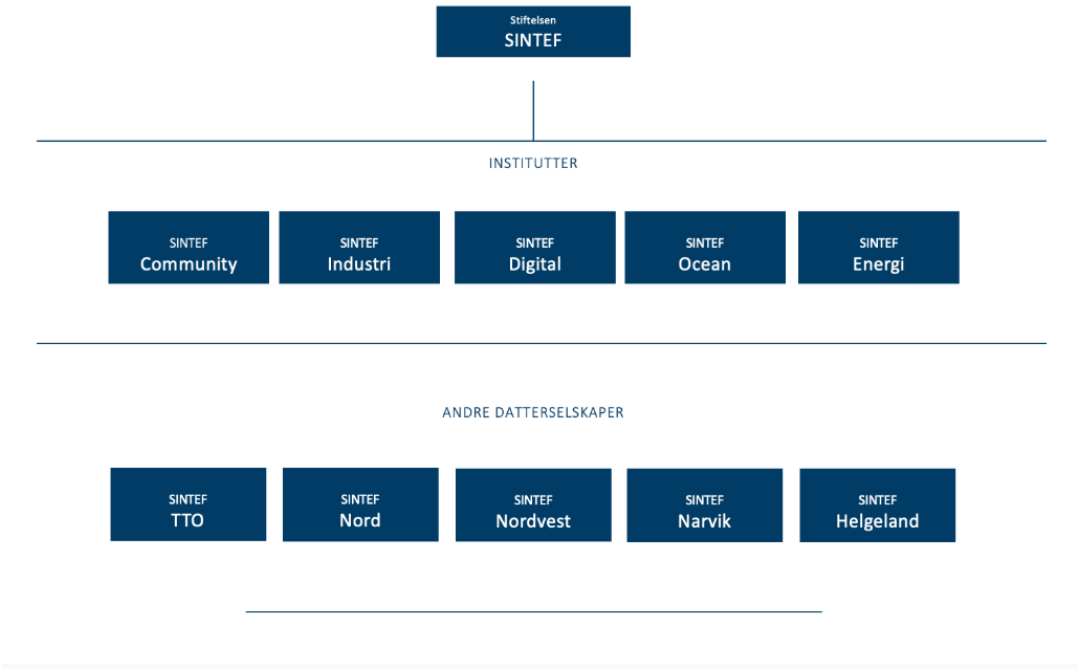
Stiftelsen
SINTEF

INSTITUTTER

SINTEF
Community

SINTEF
Industri

SINTEF
Digital

SINTEF
Ocean

SINTEF
Energi

ANDRE DATTERSELSKAPER

SINTEF
TTO

SINTEF
Nord

SINTEF
Nordvest

SINTEF
Narvik

SINTEF
Helgeland